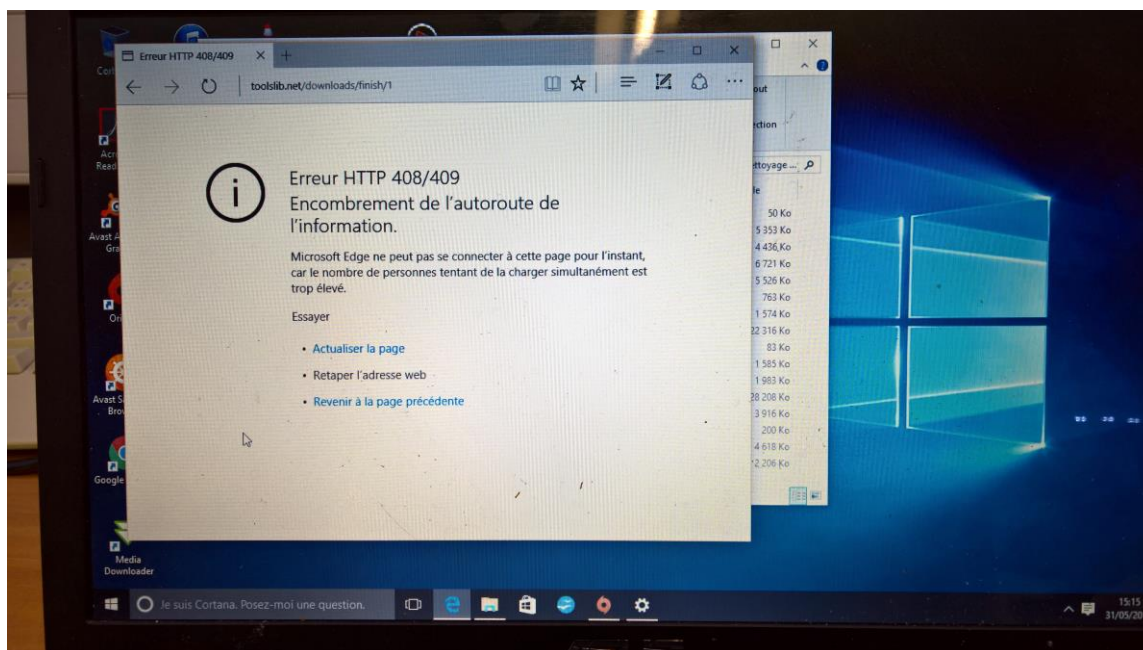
Erreur HTTP 408/409

toolslib.net/downloads/finish/1

Erreur HTTP 408/409
Encombrement de l'autoroute de l'information.

Microsoft Edge ne peut pas se connecter à cette page pour l'instant, car le nombre de personnes tentant de la charger simultanément est trop élevé.

Essayer

• Actualiser la page
• Retaper l'adresse web
• Revenir à la page précédente

out
ction
ttoyage ...
le
50 Ko
5 353 Ko
4 436 Ko
6 721 Ko
5 526 Ko
763 Ko
1 574 Ko
22 316 Ko
83 Ko
1 585 Ko
1 983 Ko
28 208 Ko
3 916 Ko
200 Ko
4 618 Ko
2 206 Ko

Cor
Acr
Read
Avast A
Gra
Ori
Avast S
Brow
Google
Media
Downloader

Je suis Cortana. Posez-moi une question.

15:15
31/05/20